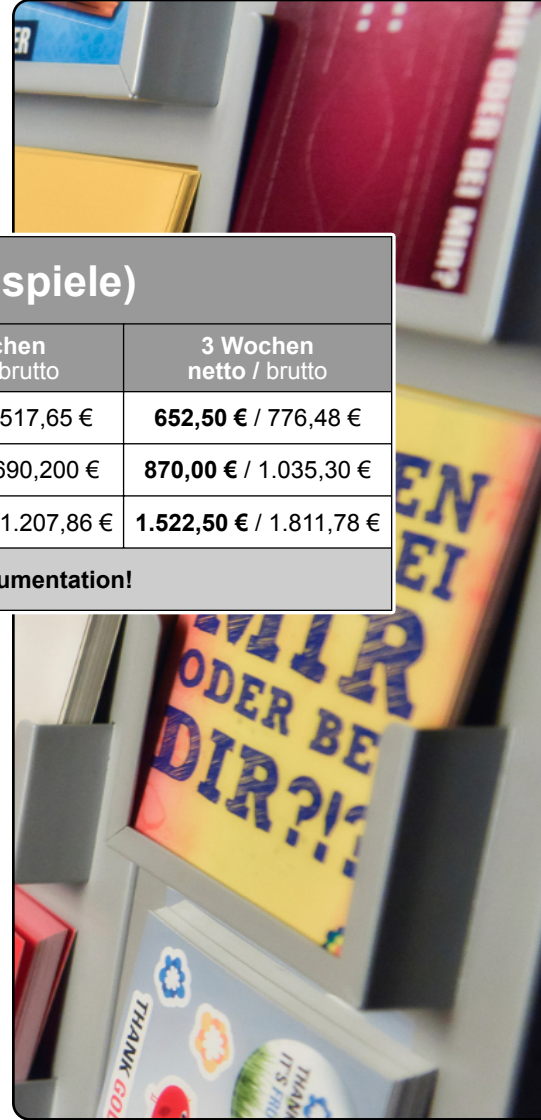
ER

IR ODER BEI MIR?

spiele)

| chen brutto | 3 Wochen netto / brutto |
|---|---|
| 517,65 € | **652,50 €** / 776,48 € |
| 590,200 € | **870,00 €** / 1.035,30 € |
| 1.207,86 € | **1.522,50 €** / 1.811,78 € |

umentation!

EN EI MIR ODER BE DIR?!

THANK GO

THAN IT'S FRI